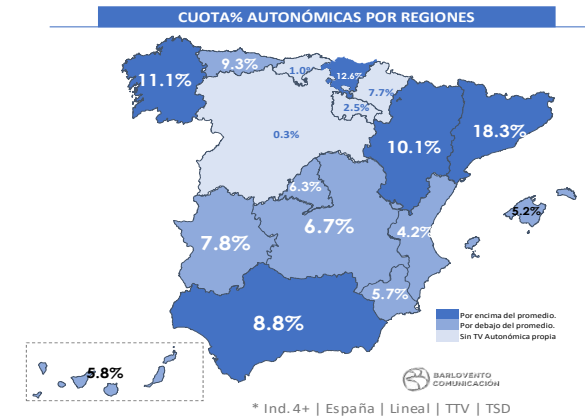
CUOTA% AUTONÓMICAS POR REGIONES

11.1%

9.3%

1.0%

12.6%

7.7%

2.5%

0.3%

10.1%

18.3%

6.3%

6.7%

7.8%

4.2%

5.2%

5.7%

8.8%

5.8%

Por encima del promedio.
Por debajo del promedio.
Sin TV Autonómica propia

BARLOVENTO COMUNICACIÓN

* Ind. 4+ | España | Lineal | TTV | TSD